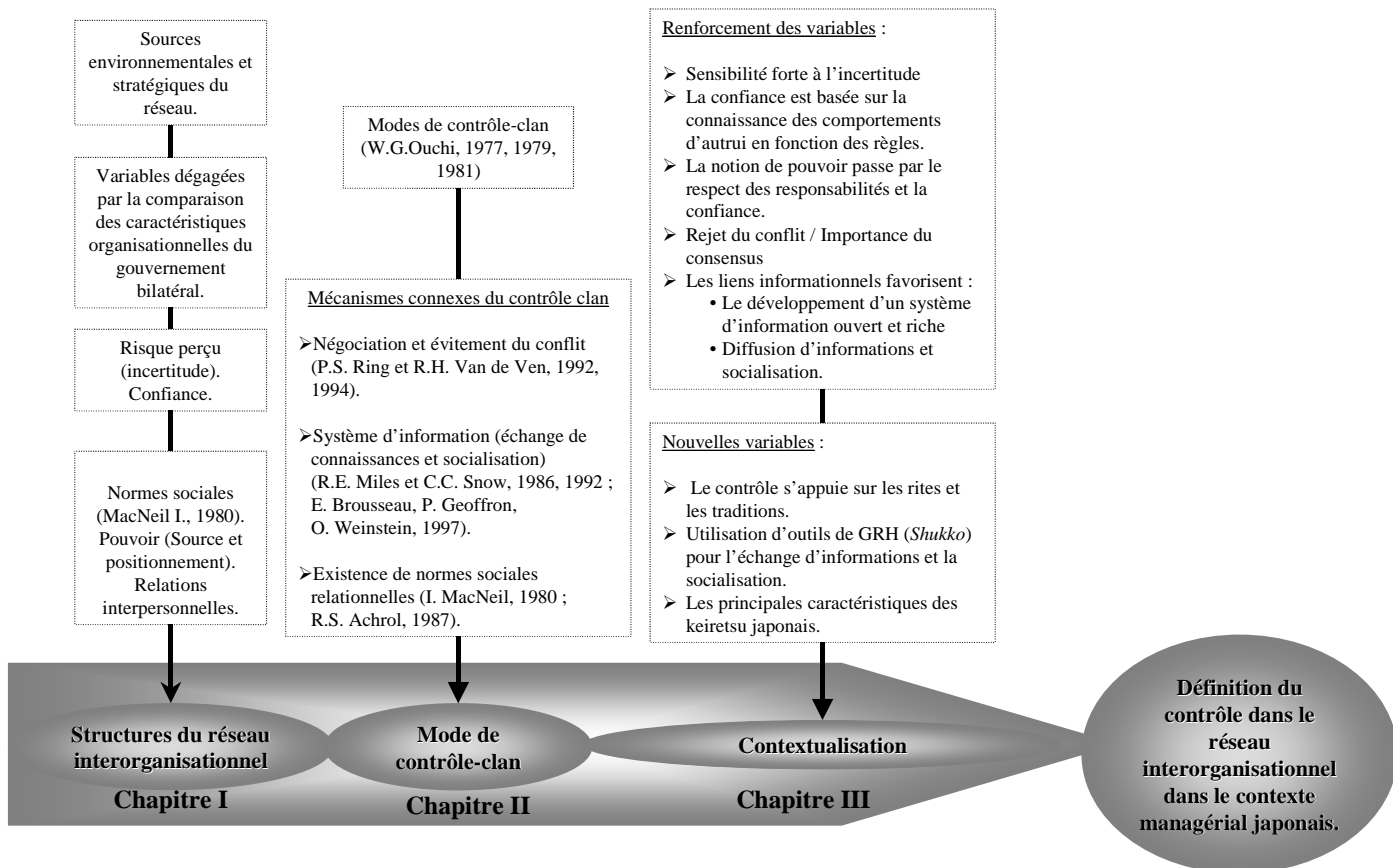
Sources environnementales et stratégiques du réseau.

Variables dégagées par la comparaison des caractéristiques organisationnelles du gouvernement bilatéral.

Risque perçu (incertitude). Confiance.

Normes sociales (MacNeil I., 1980). Pouvoir (Source et positionnement). Relations interpersonnelles.

Modes de contrôle-clan (W.G.Ouchi, 1977, 1979, 1981)

Mécanismes connexes du contrôle clan

➢Négociation et évitement du conflit (P.S. Ring et R.H. Van de Ven, 1992, 1994).

➢Système d'information (échange de connaissances et socialisation) (R.E. Miles et C.C. Snow, 1986, 1992 ; E. Brousseau, P. Geoffron, O. Weinstein, 1997).

➢Existence de normes sociales relationnelles (I. MacNeil, 1980 ; R.S. Achrol, 1987).

Renforcement des variables :

➢ Sensibilité forte à l'incertitude
➢ La confiance est basée sur la connaissance des comportements d'autrui en fonction des règles.
➢ La notion de pouvoir passe par le respect des responsabilités et la confiance.
➢ Rejet du conflit / Importance du consensus
➢ Les liens informationnels favorisent :
• Le développement d'un système d'information ouvert et riche
• Diffusion d'informations et socialisation.

Nouvelles variables :

➢ Le contrôle s'appuie sur les rites et les traditions.
➢ Utilisation d'outils de GRH (Shukko) pour l'échange d'informations et la socialisation.
➢ Les principales caractéristiques des keiretsu japonais.

Structures du réseau interorganisationnel

Chapitre I

Mode de contrôle-clan

Chapitre II

Contextualisation

Chapitre III

Définition du contrôle dans le réseau interorganisationnel dans le contexte managérial japonais.